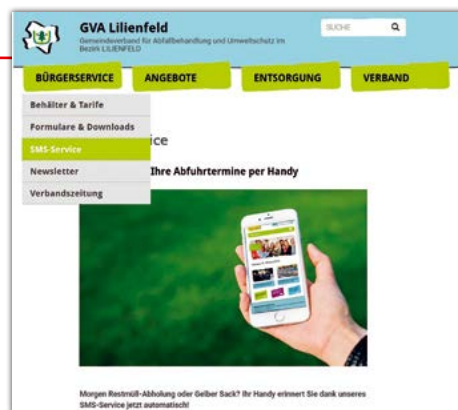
GVA Lilienfeld
Gemeindeverband für Abfallbehandlung und Umweltschutz im Bezirk LILIENFELD

SUCHE

BÜRGERSERVICE
ANGEBOTE
ENTSORGUNG
VERBAND

Behälter & Tarife
Formulare & Downloads
SMS-Service
Newsletter
Verbandszeitung

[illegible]ice

Ihre Abfuhrtermine per Handy

Morgen Restmüll-Abholung oder Gelber Sack? Ihr Handy erinnert Sie dank unseres SMS-Service jetzt automatisch!